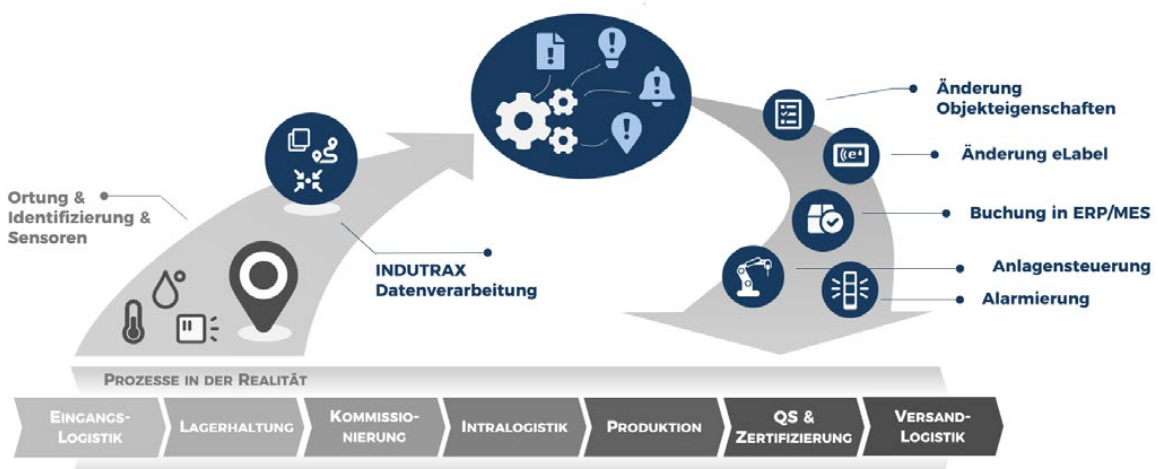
Ortung & Identifizierung & Sensoren

INDUTRAX Datenverarbeitung

Änderung Objekteigenschaften

Änderung eLabel

Buchung in ERP/MES

Anlagensteuerung

Alarmierung

PROZESSE IN DER REALITÄT

EINGANGS-LOGISTIK

LAGERHALTUNG

KOMMISSIONIERUNG

INTRALOGISTIK

PRODUKTION

QS & ZERTIFIZIERUNG

VERSAND-LOGISTIK